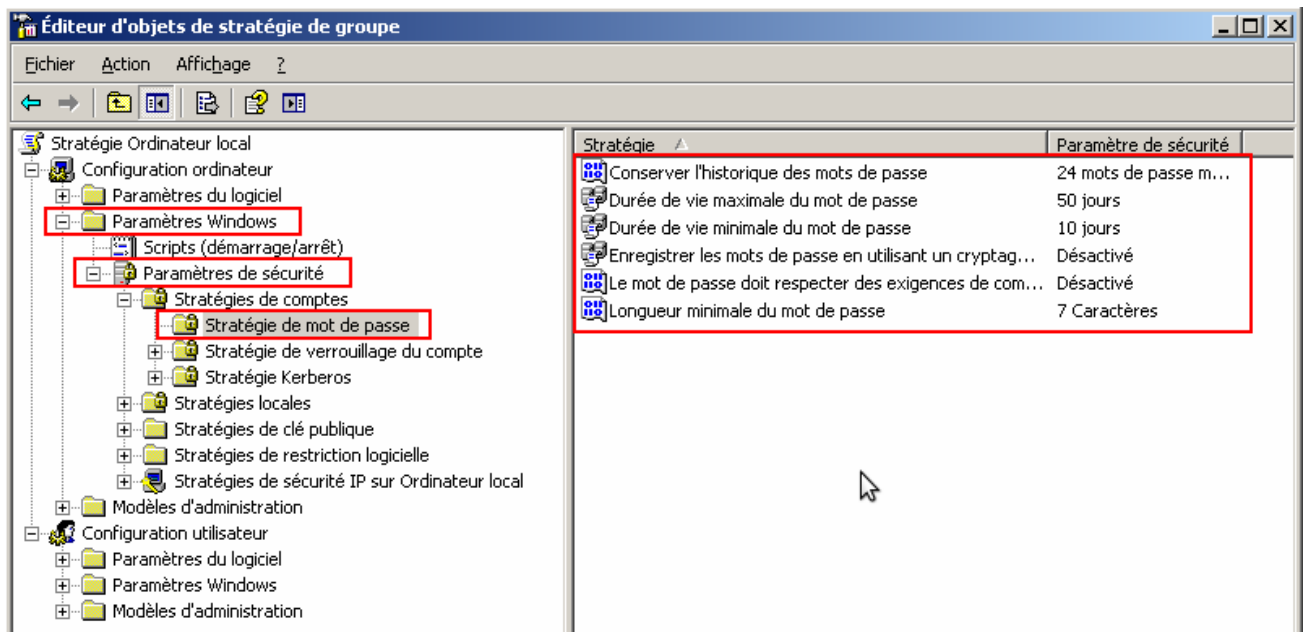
Éditeur d'objets de stratégie de groupe

Fichier Action Affichage ?

Stratégie Ordinateur local
Configuration ordinateur
Paramètres du logiciel
Paramètres Windows
Scripts (démarrage/arrêt)
Paramètres de sécurité
Stratégies de comptes
Stratégie de mot de passe
Stratégie de verrouillage du compte
Stratégie Kerberos
Stratégies locales
Stratégies de clé publique
Stratégies de restriction logicielle
Stratégies de sécurité IP sur Ordinateur local
Modèles d'administration
Configuration utilisateur
Paramètres du logiciel
Paramètres Windows
Modèles d'administration

| Stratégie | Paramètre de sécurité |
|---|---|
| Conserver l'historique des mots de passe | 24 mots de passe m... |
| Durée de vie maximale du mot de passe | 50 jours |
| Durée de vie minimale du mot de passe | 10 jours |
| Enregistrer les mots de passe en utilisant un cryptag... | Désactivé |
| Le mot de passe doit respecter des exigences de com... | Désactivé |
| Longueur minimale du mot de passe | 7 Caractères |